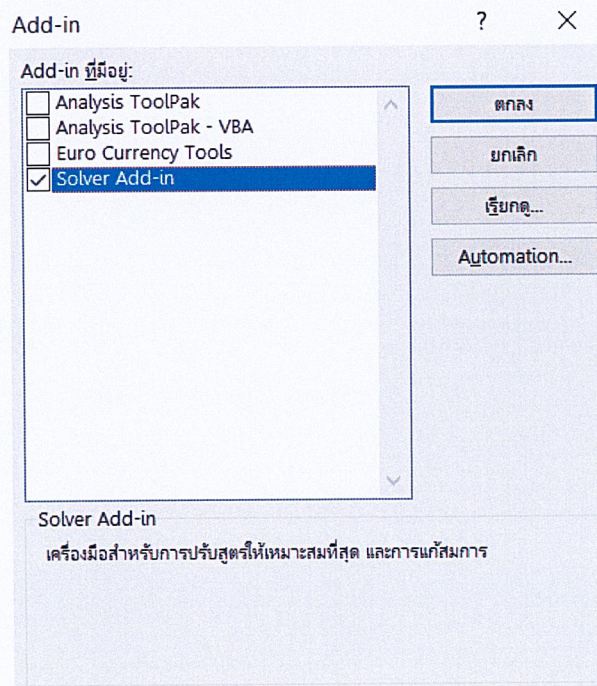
Add-in

?

Add-in ที่มีอยู่:

Analysis ToolPak

Analysis ToolPak - VBA

Euro Currency Tools

Solver Add-in

ตกลง

ยกเลิก

เรียกดู...

Automation...

Solver Add-in

เครื่องมือสำหรับการปรับสูตรให้เหมาะสมที่สุด และการแก้สมการ